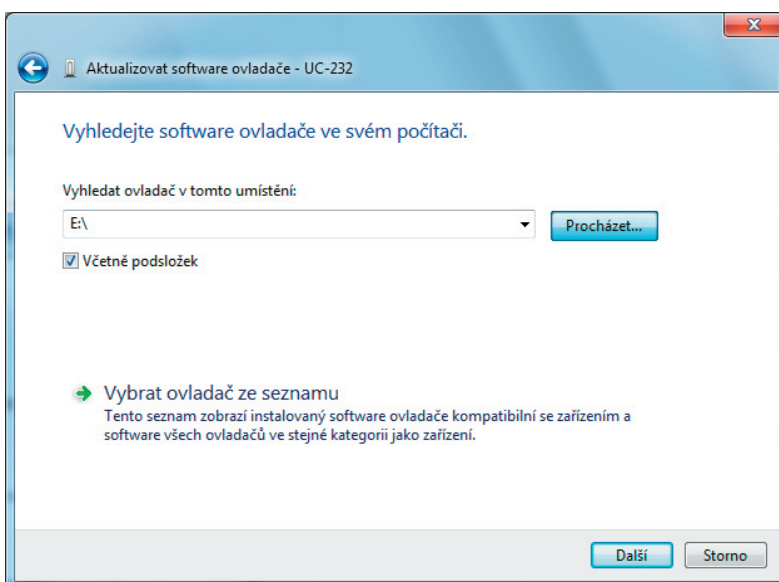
Aktualizovat software ovladače - UC-232

Vyhledejte software ovladače ve svém počítači.

Vyhledat ovladač v tomto umístění:

E:\

Procházet...

Včetně podsložek

Vybrat ovladač ze seznamu

Tento seznam zobrazí instalovaný software ovladače kompatibilní se zařízením a software všech ovladačů ve stejné kategorii jako zařízení.

Další

Storno